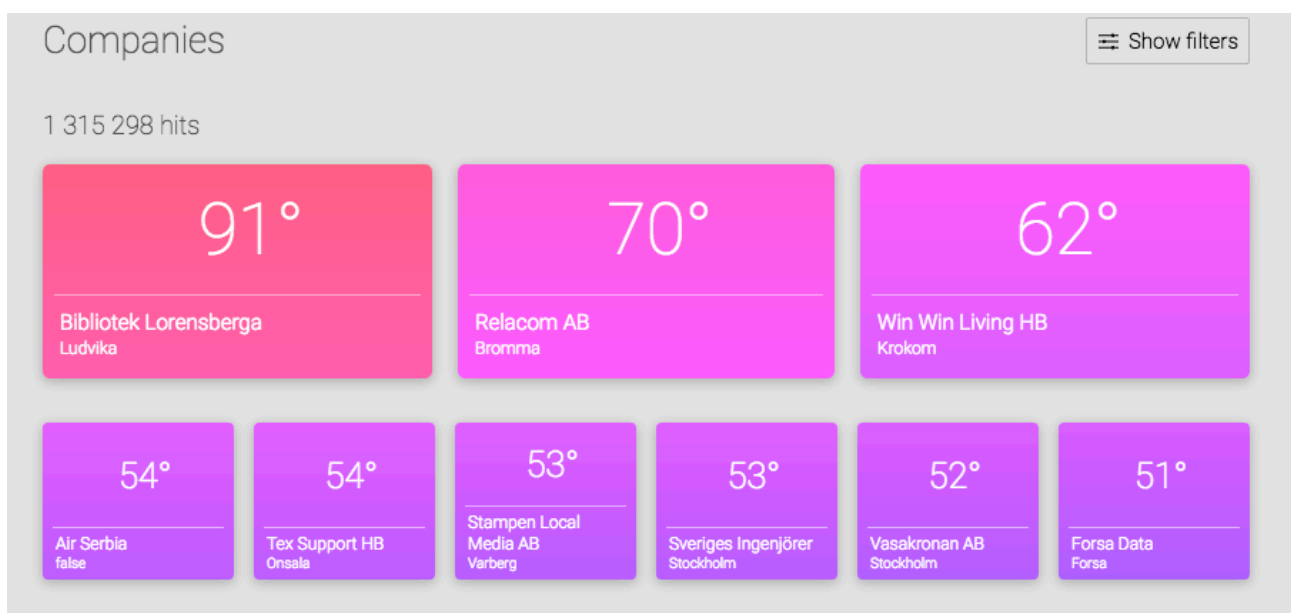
Companies

Show filters

1 315 298 hits

91°

Bibliotek Lorensberga
Ludvika

70°

Relacom AB
Bromma

62°

Win Win Living HB
Krokom

54°

Air Serbia
false

54°

Tex Support HB
Onsala

53°

Stampen Local Media AB
Varberg

53°

Sveriges Ingenjörer
Stockholm

52°

Vasakronan AB
Stockholm

51°

Forsa Data
Forsa